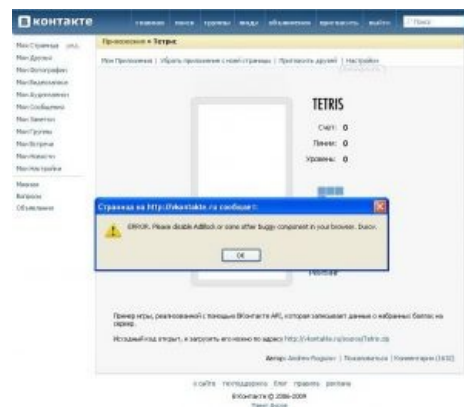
В контакте

главная поиск группы люди объявления приложения выйти Поиск

Мои Страницы ред.
Мои Друзья
Мои Фотографии
Мои Видеозаписи
Мои Аудиозаписи
Мои Сообщения
Мои Заметки
Мои Группы
Мои Встречи
Мои Новости
Мои Настройки

Макаки
Вопросы
Объявления

Приложения » Tetris

Мои Приложения | Убрать приложение с моей страницы | Пригласить друзей | Настройки

TETRIS

Счет: 0
Линии: 0
Уровень: 0

Страница на http://vkontakte.ru сообщает:

ERROR. Please disable AdBlock or some other buggy component in your browser. Dunov.

OK

Пример игры, реализованной с помощью ВКонтакте API, которая записывает данные о набранных баллах на сервер.

Исходный код открыт, и загрузить его можно по адресу http://vkontakte.ru/source/Tetris.zip

Автор: Andrew Rogozov | Пожаловаться | Комментарии (1632)

о сайте помощь правила реклама

ВКонтакте © 2006-2009
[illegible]